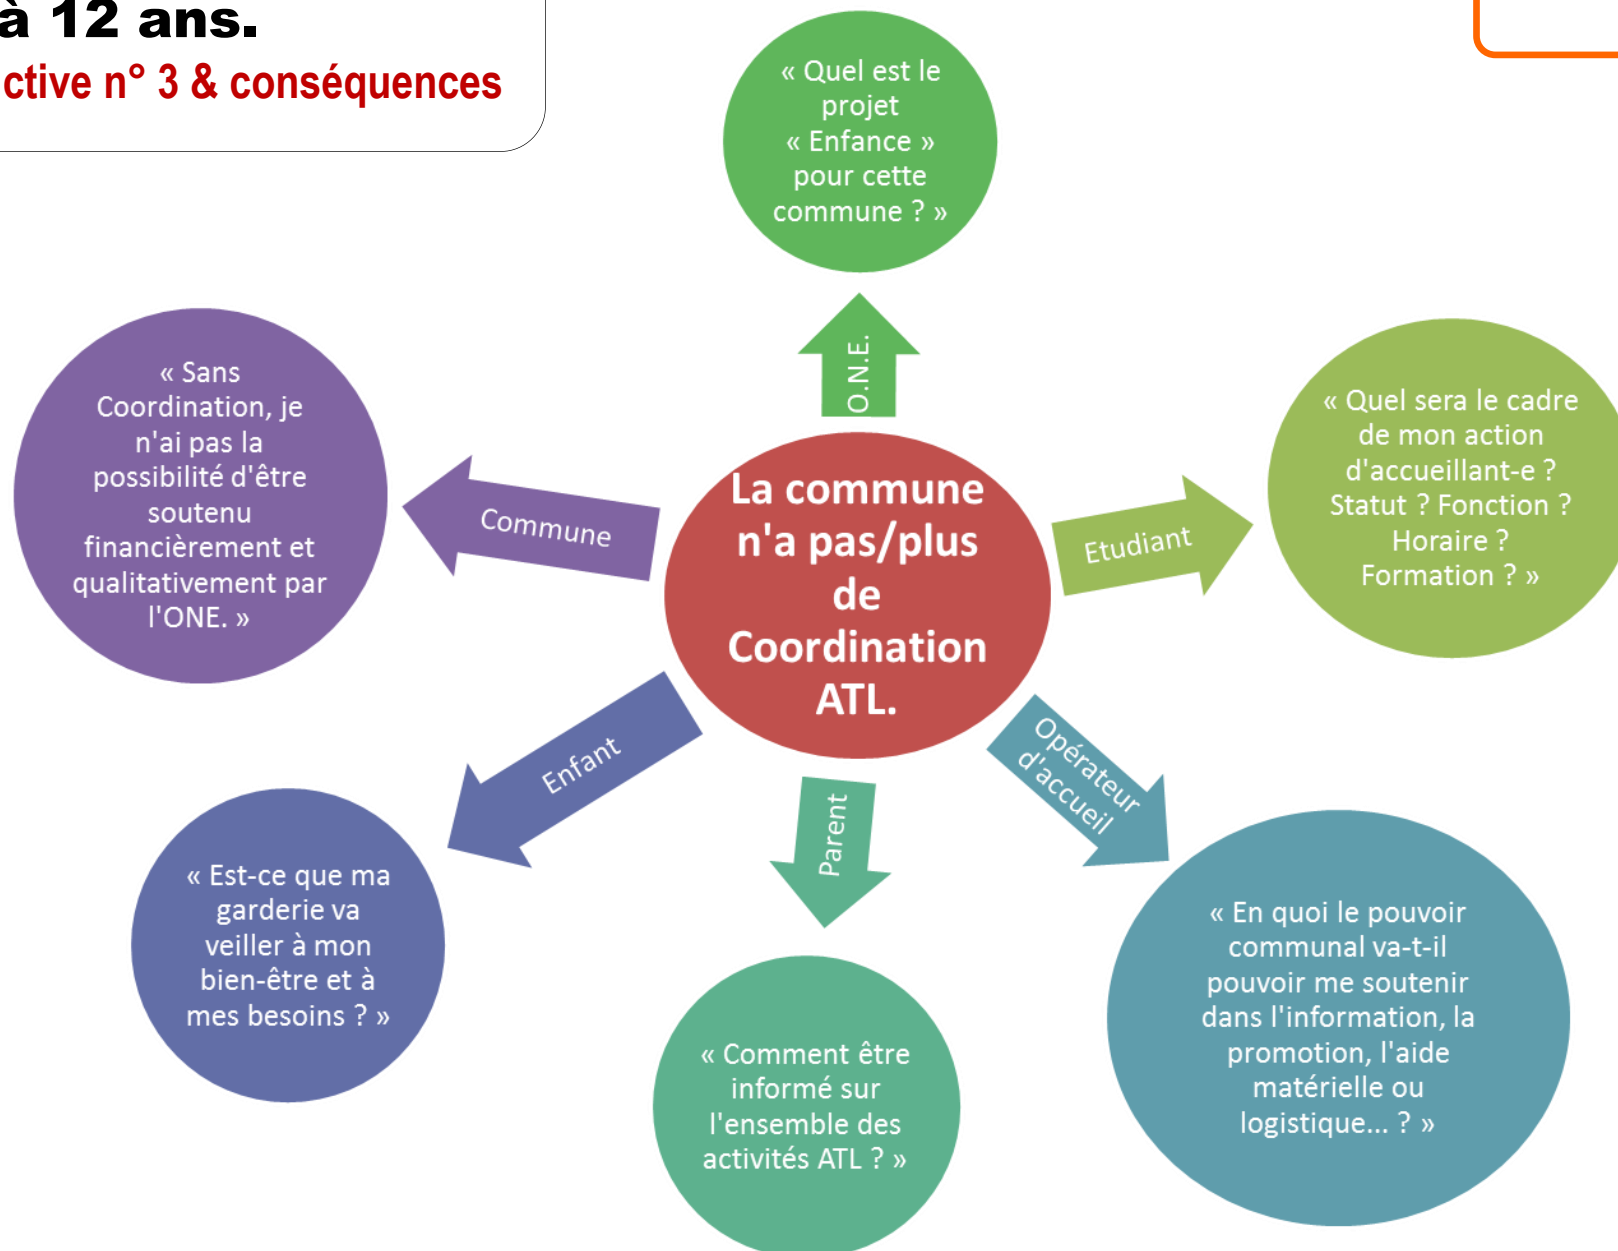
à 12 ans.
ctive n° 3 & conséquences

La commune n'a pas/plus de Coordination ATL.

O.N.E.

« Quel est le projet « Enfance » pour cette commune ? »

Commune

« Sans Coordination, je n'ai pas la possibilité d'être soutenu financièrement et qualitativement par l'ONE. »

Etudiant

« Quel sera le cadre de mon action d'accueillant-e ? Statut ? Fonction ? Horaire ? Formation ? »

Enfant

« Est-ce que ma garderie va veiller à mon bien-être et à mes besoins ? »

Parent

« Comment être informé sur l'ensemble des activités ATL ? »

Opérateur d'accueil

« En quoi le pouvoir communal va-t-il pouvoir me soutenir dans l'information, la promotion, l'aide matérielle ou logistique... ? »